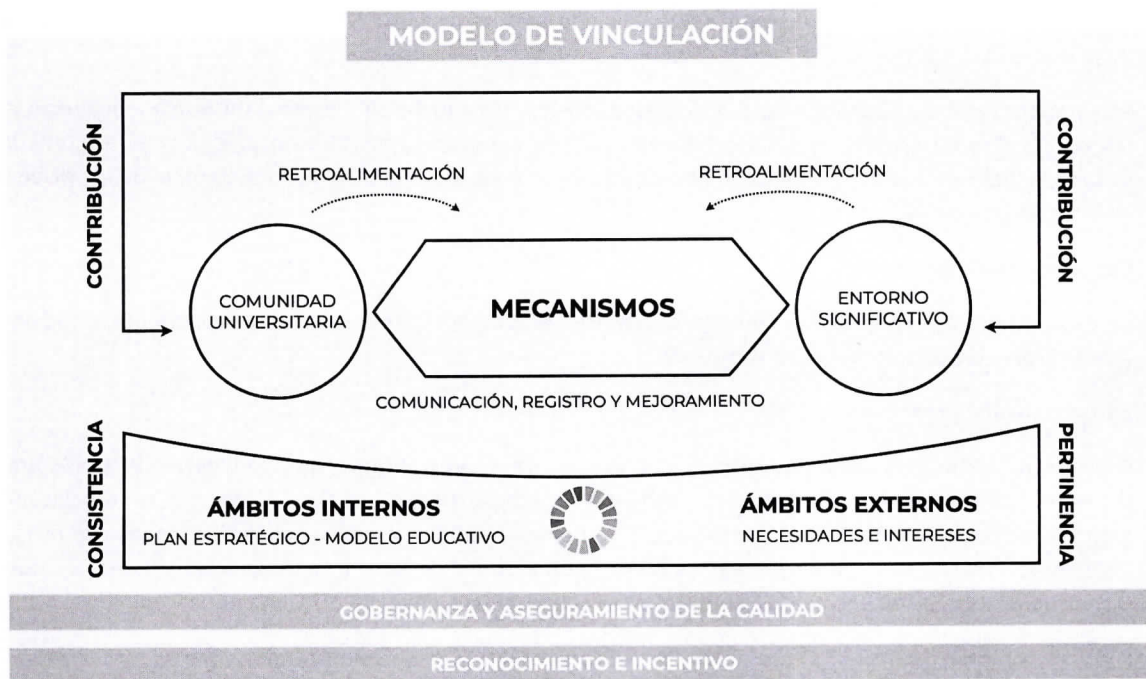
MODELO DE VINCULACIÓN

CONTRIBUCIÓN

RETROALIMENTACIÓN

RETROALIMENTACIÓN

CONTRIBUCIÓN

COMUNIDAD UNIVERSITARIA

MECANISMOS

ENTORNO SIGNIFICATIVO

COMUNICACIÓN, REGISTRO Y MEJORAMIENTO

CONSISTENCIA

ÁMBITOS INTERNOS
PLAN ESTRATÉGICO - MODELO EDUCATIVO

ÁMBITOS EXTERNOS
NECESIDADES E INTERESES

PERTINENCIA

GOBERNANZA Y ASEGURAMIENTO DE LA CALIDAD

RECONOCIMIENTO E INCENTIVO